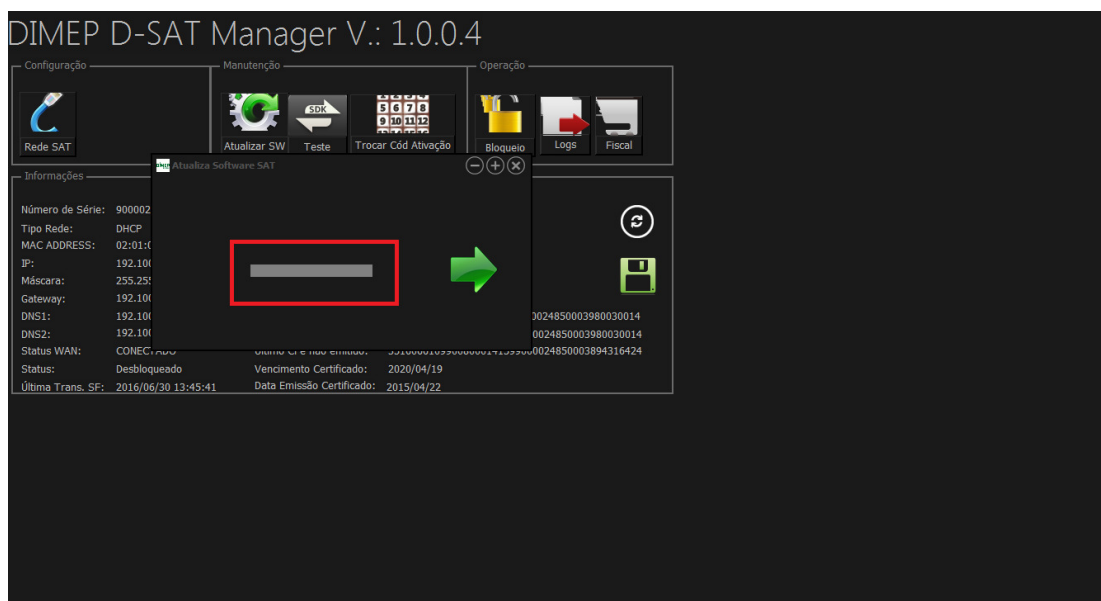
DIMEP D-SAT Manager V.: 1.0.0.4

Configuração

Rede SAT

Manutenção

Atualizar SW

SDK

Teste

5 6 7 8
9 10 11 12

Trocar Cód Ativação

Operação

Bloqueio

Logs

Fiscal

Informações

Atualiza Software SAT

Número de Série: 900002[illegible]
Tipo Rede: DHCP
MAC ADDRESS: 02:01:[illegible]
IP: 192.16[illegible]
Máscara: 255.25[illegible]
Gateway: 192.16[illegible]
DNS1: 192.16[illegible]
DNS2: 192.16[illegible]
Status WAN: CONECTADO
Status: Desbloqueado
Última Trans. SF: 2016/06/30 13:45:41

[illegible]0024850003980030014
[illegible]0024850003980030014
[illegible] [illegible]0024850003894316424
Vencimento Certificado: 2020/04/19
Data Emissão Certificado: 2015/04/22